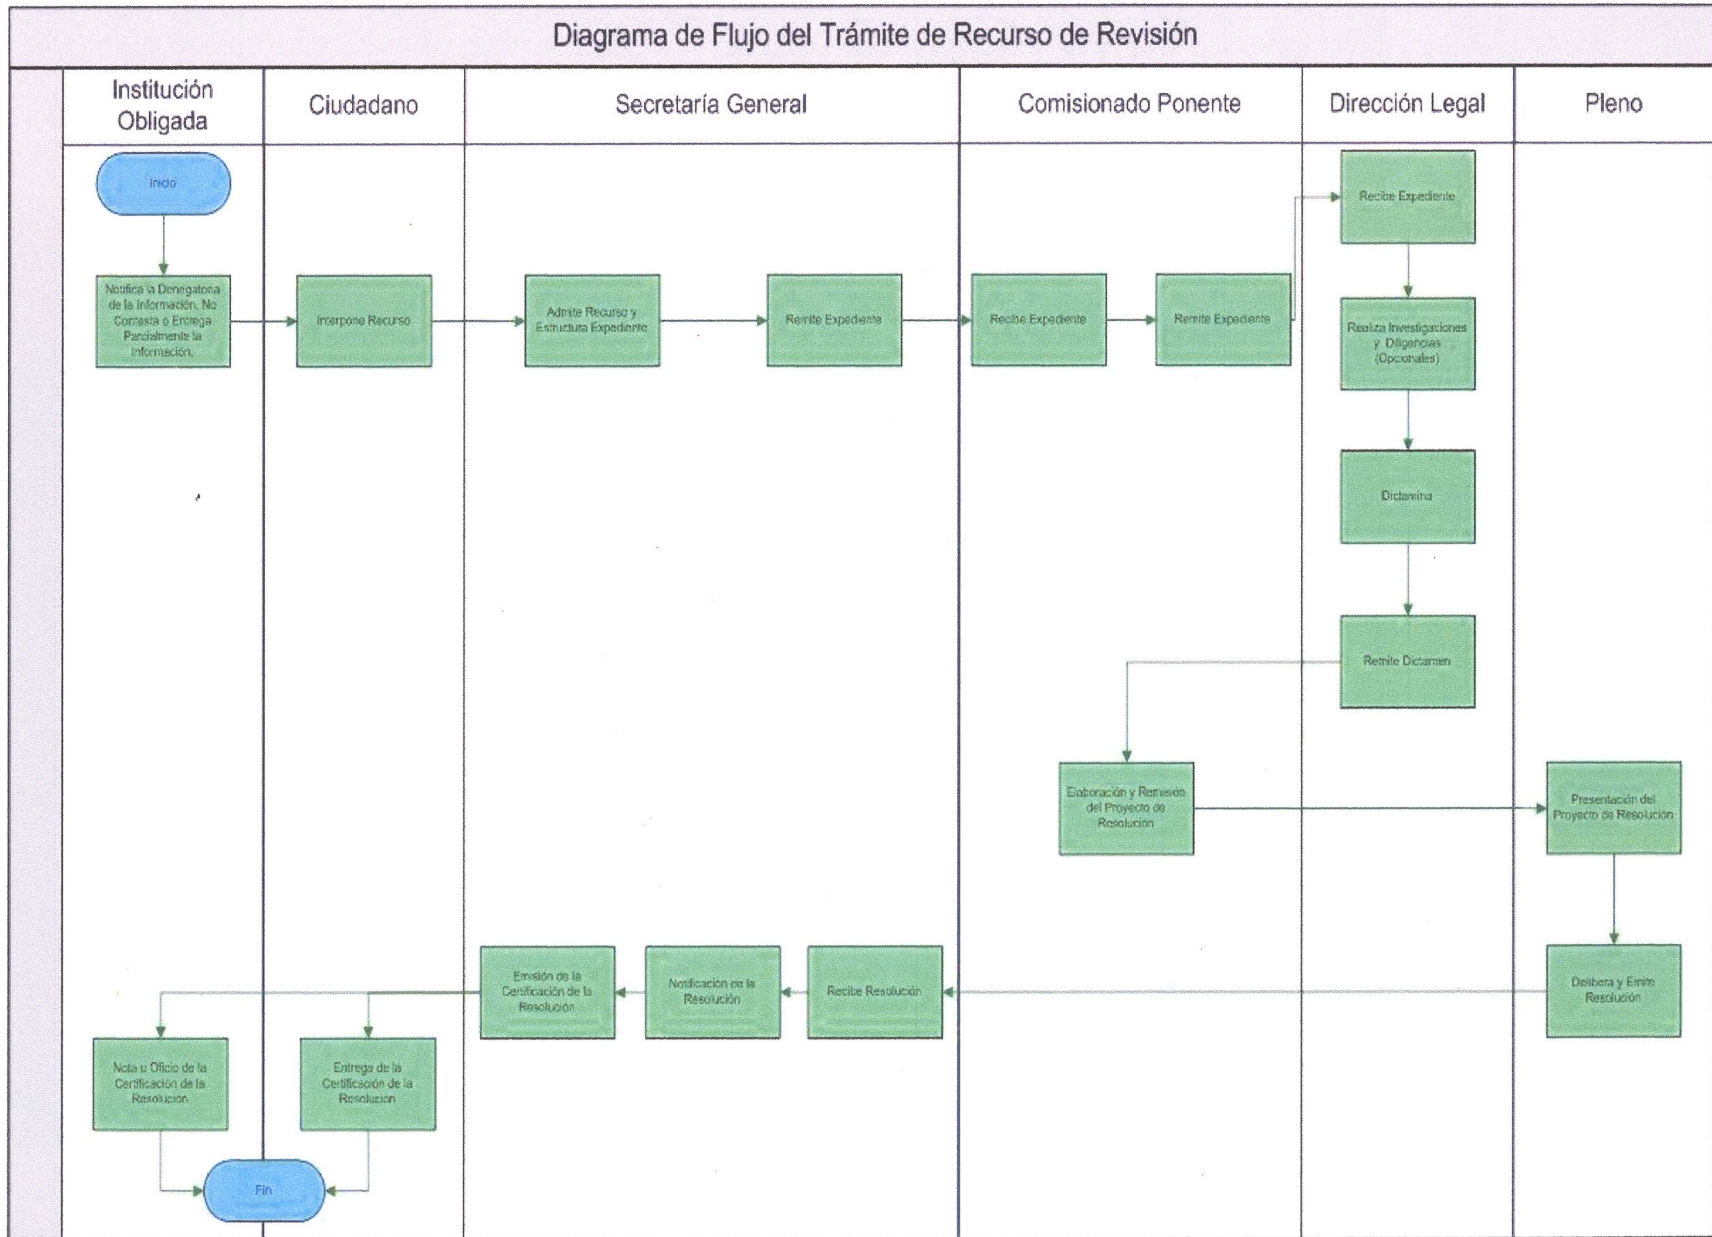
Diagrama de Flujo del Trámite de Recurso de Revisión

| Institución Obligada | Ciudadano | Secretaría General | Comisionado Ponente | Dirección Legal | Pleno |
|---|---|---|---|---|---|

Inicio

Notifica la Denegatoria de la Información, No Contesta o Entrega Parcialmente la Información.

Interpone Recurso

Admite Recurso y Estructura Expediente

Remite Expediente

Recibe Expediente

Remite Expediente

Recibe Expediente

Realiza Investigaciones y Diligencias (Opcionales)

Dictamina

Remite Dictamen

Elaboración y Remisión del Proyecto de Resolución

Presentación del Proyecto de Resolución

Delibera y Emite Resolución

Recibe Resolución

Notificación de la Resolución

Emisión de la Certificación de la Resolución

Nota u Oficio de la Certificación de la Resolución

Entrega de la Certificación de la Resolución

Fin